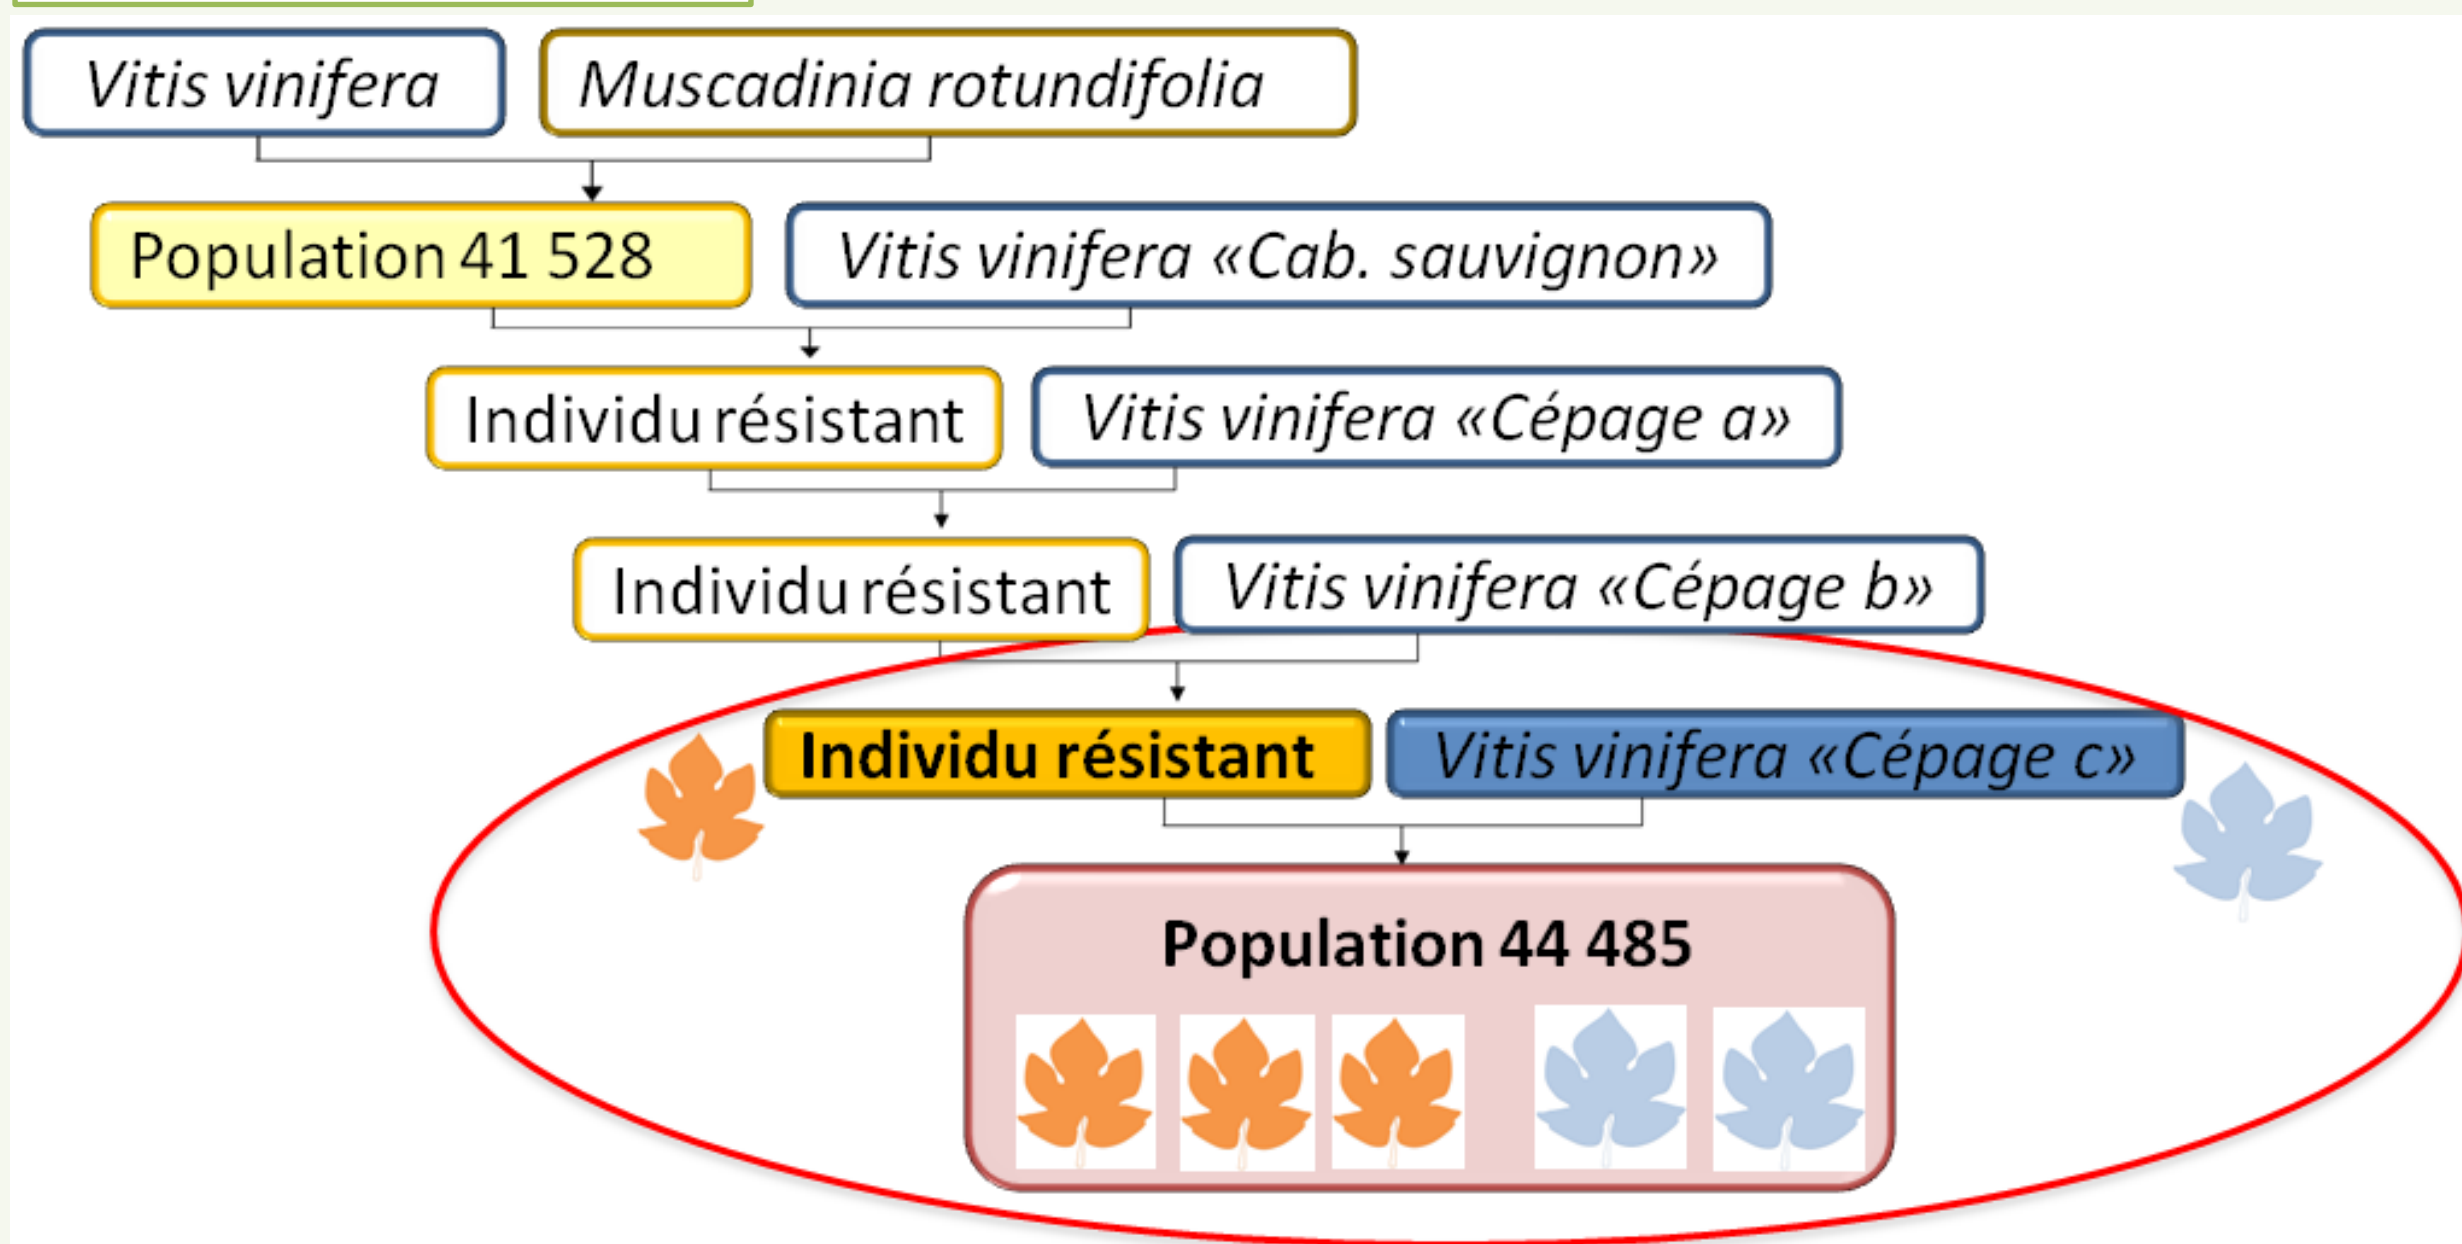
Vitis vinifera
Muscadinia rotundifolia

Population 41 528
Vitis vinifera «Cab. sauvignon»

Individu résistant
Vitis vinifera «Cépage a»

Individu résistant
Vitis vinifera «Cépage b»

Individu résistant
Vitis vinifera «Cépage c»

Population 44 485